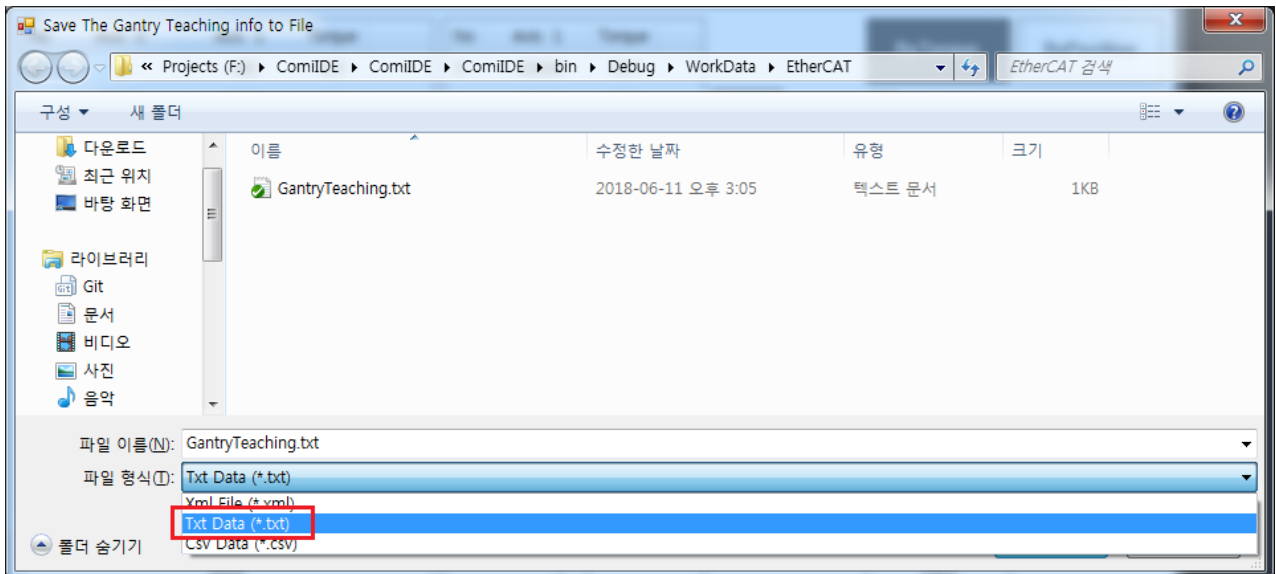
Save The Gantry Teaching info to File

« Projects (F:) ▸ ComiIDE ▸ ComiIDE ▸ ComiIDE ▸ bin ▸ Debug ▸ WorkData ▸ EtherCAT

EtherCAT 검색

구성 ▾ 새 폴더

다운로드
최근 위치
바탕 화면

라이브러리
Git
문서
비디오
사진
음악

| 이름 | 수정한 날짜 | 유형 | 크기 |
|---|---|---|---|
| GantryTeaching.txt | 2018-06-11 오후 3:05 | 텍스트 문서 | 1KB |

파일 이름(N): GantryTeaching.txt

파일 형식(T): Txt Data (*.txt)

Xml File (*.xml)
Txt Data (*.txt)
Csv Data (*.csv)

폴더 숨기기